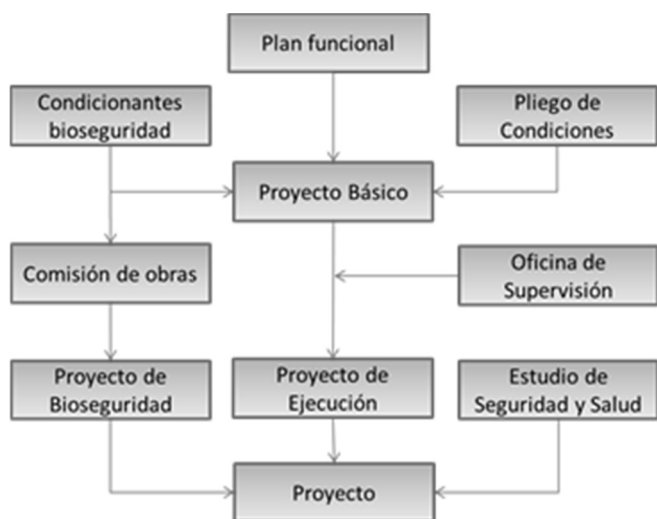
Plan funcional

Condicionantes bioseguridad

Pliego de Condiciones

Proyecto Básico

Comisión de obras

Oficina de Supervisión

Proyecto de Bioseguridad

Proyecto de Ejecución

Estudio de Seguridad y Salud

Proyecto